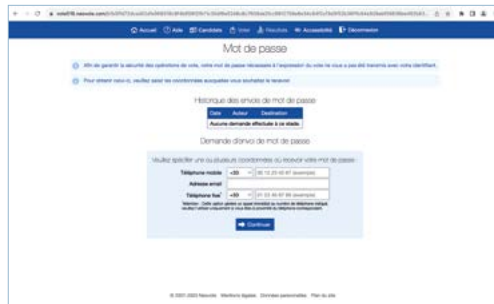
vote516.neovote.com/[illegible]

Accueil Aide Candidats Voter Résultats Accessibilité Déconnexion

Mot de passe

Afin de garantir la sécurité des opérations de vote, votre mot de passe nécessaire à l'expression du vote ne vous a pas été transmis avec votre identifiant.

Pour obtenir celui-ci, veuillez saisir les coordonnées auxquelles vous souhaitez le recevoir.

Historique des envois de mot de passe

| Date | Auteur | Destination |
|---|---|---|
| Aucune demande effectuée à ce stade. | | |

Demande d'envoi de mot de passe

Veuillez spécifier une ou plusieurs coordonnées où recevoir votre mot de passe :

Téléphone mobile +33 06 12 23 45 67 (exemple)

Adresse email

Téléphone fixe +33 01 23 45 67 89 (exemple)

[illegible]

Continuer

© 2001-2022 Neovote Mentions légales Données personnelles Plan du site